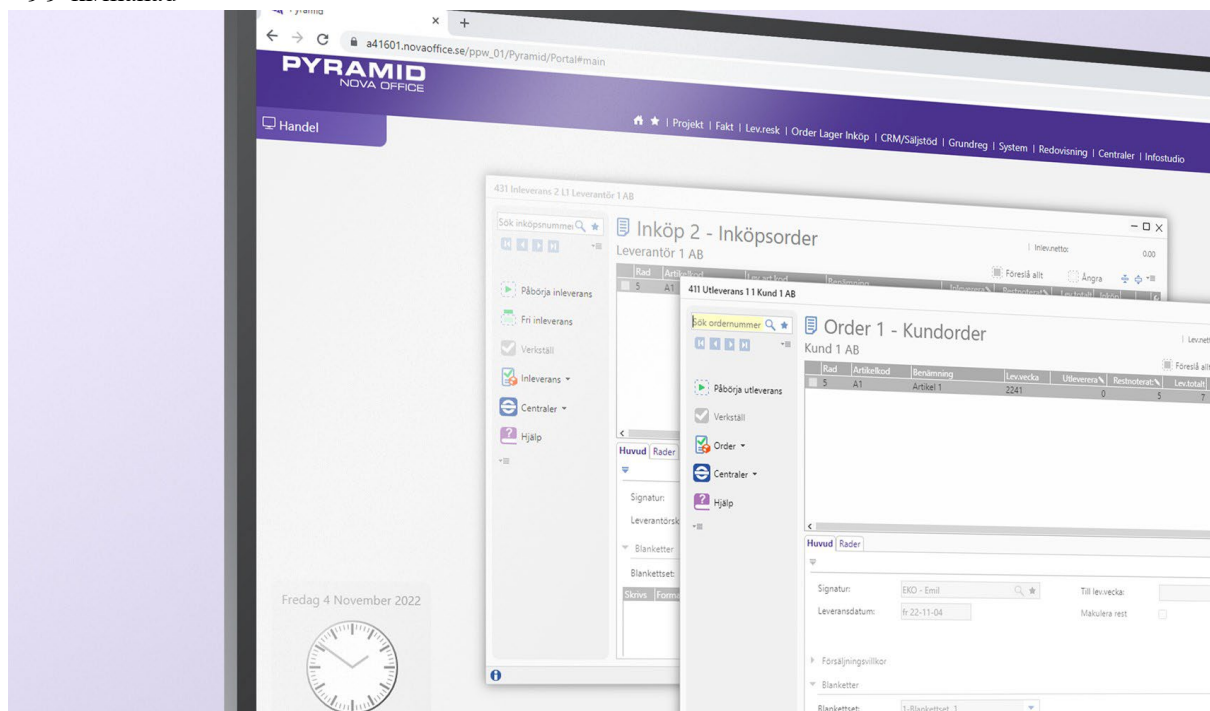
Pyramid
a41601.novaoffice.se/ppw_01/Pyramid/Portal#main
PYRAMID
NOVA OFFICE
Handel
| Projekt | Fakt | Lev.resk | Order Lager Inköp | CRM/Säljstöd | Grundreg | System | Redovisning | Centraler | Infostudio

431 Inleverans 2 L1 Leverantör 1 AB
Sök inköpsnummer
Inköp 2 - Inköpsorder
Leverantör 1 AB
Inlev.netto: 0.00
Föreslå allt Ångra
Rad Artikelkod
5 A1
Påbörja inleverans
Fri inleverans
Verkställ
Inleverans
Centraler
Hjälp
Huvud Rader
Signatur:
Leverantörsk
Blanketter
Blankettset:
Skrivs Forma

411 Utleverans 1 1 Kund 1 AB
Sök ordernummer
Order 1 - Kundorder
Kund 1 AB
Lev.netto
Föreslå allt
| Rad | Artikelkod | Benämning | Lev.vecka | Utleverera | Restnoterat | Lev.totalt |
|---|---|---|---|---|---|---|
| 5 | A1 | Artikel 1 | 2241 | 0 | 5 | 7 |
Påbörja utleverans
Verkställ
Order
Centraler
Hjälp
Huvud Rader
Signatur: EKO - Emil
Till lev.vecka:
Leveransdatum: fr 22-11-04
Makulera rest
Försäljningsvillkor
Blanketter
Blankettset: 1-Blankettset 1

Fredag 4 November 2022